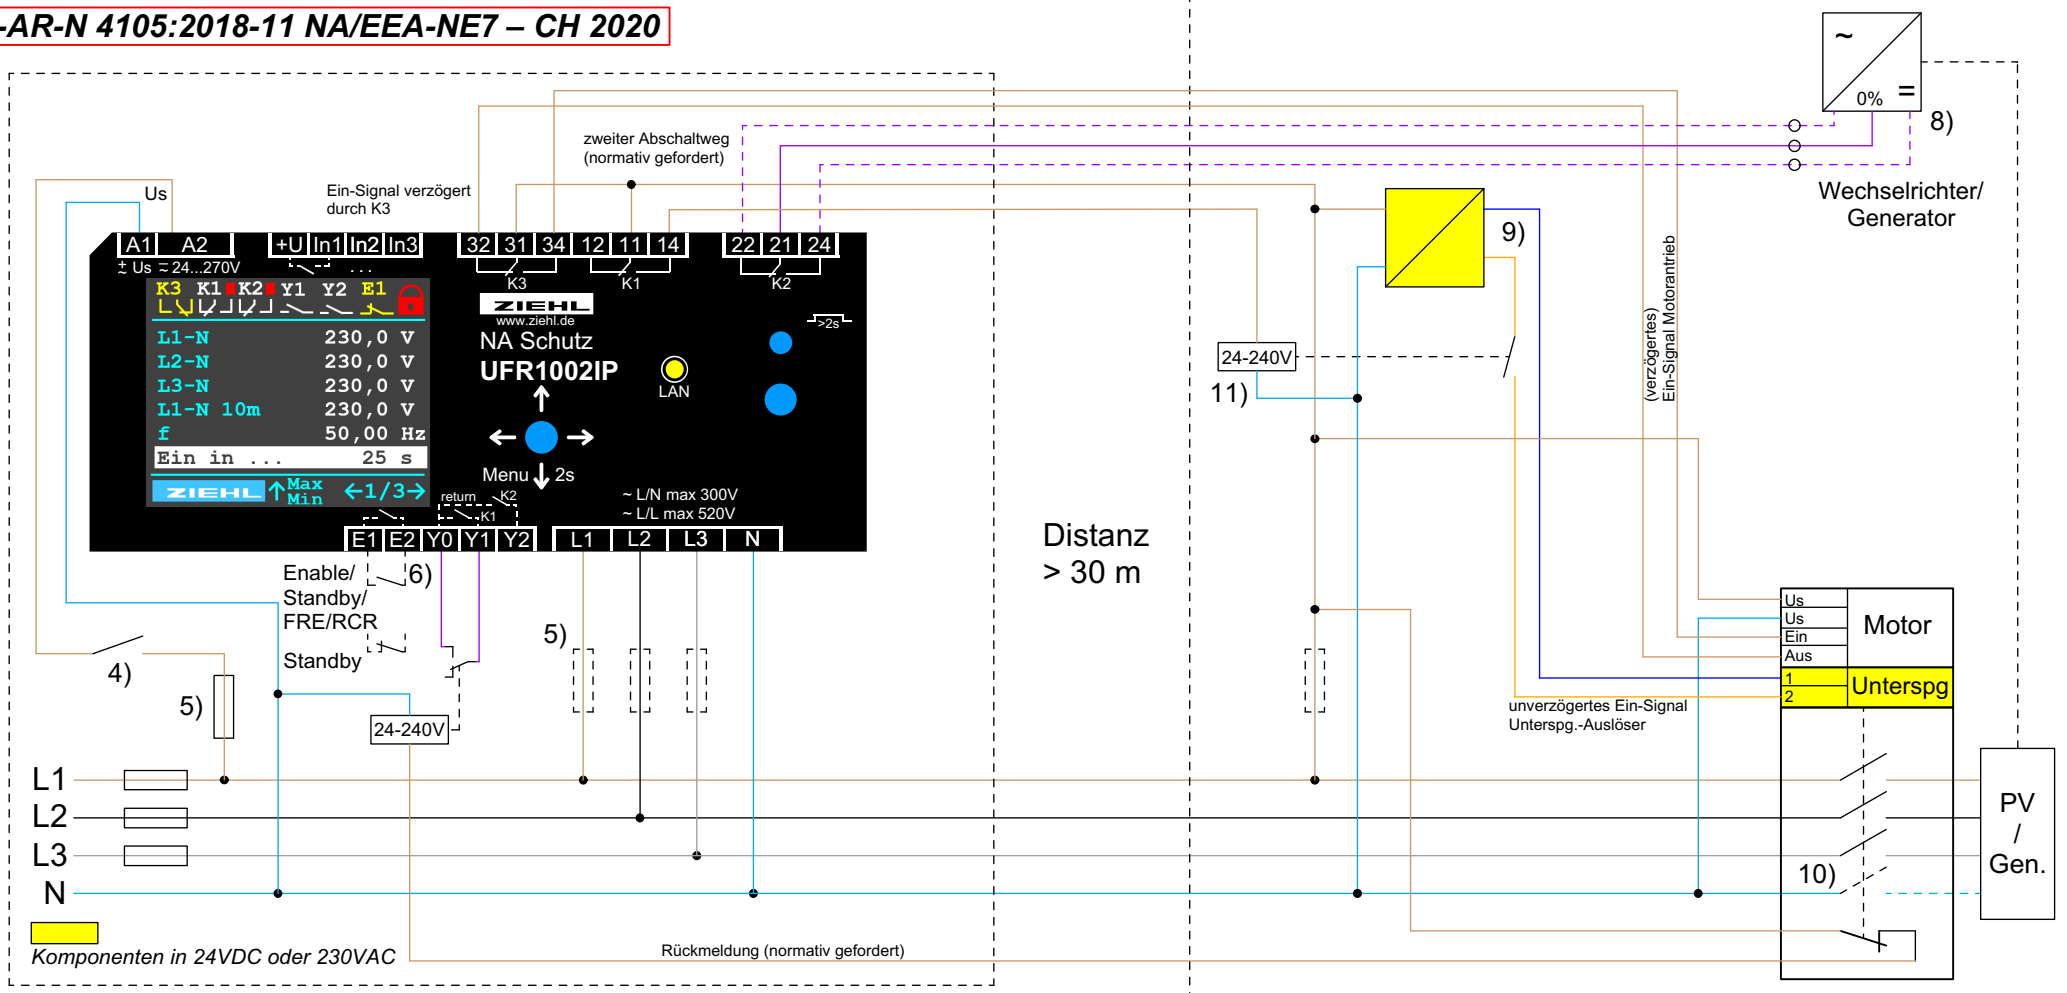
-AR-N 4105:2018-11 NA/EEA-NE7 – CH 2020

zweiter Abschaltweg (normativ gefordert)

Ein-Signal verzögert durch K3

Us

A1 A2 +U In1 In2 In3 32 31 34 12 11 14 22 21 24

± Us ≂ 24...270V

K3 K1 K2

K3 K1 K2 Y1 Y2 E1

| L1-N | 230,0 V |
|---|---|
| L2-N | 230,0 V |
| L3-N | 230,0 V |
| L1-N 10m | 230,0 V |
| f | 50,00 Hz |
| Ein in ... | 25 s |

ZIEHL Max Min ←1/3→

ZIEHL www.ziehl.de

NA Schutz

UFR1002IP

LAN

>2s

Menu 2s

return K2 K1

~ L/N max 300V
~ L/L max 520V

E1 E2 Y0 Y1 Y2 L1 L2 L3 N

Enable/ Standby/ FRE/RCR

6)

Standby

4)

5)

5)

24-240V

L1
L2
L3
N

Komponenten in 24VDC oder 230VAC

Rückmeldung (normativ gefordert)

Distanz > 30 m

~ 0% =

8)

Wechselrichter/ Generator

9)

24-240V

11)

(verzögertes) Ein-Signal Motorantrieb

Us
Us
Ein
Aus
Motor

1
2
Unterspg

unverzögertes Ein-Signal Unterspg.-Auslöser

10)

PV / Gen.